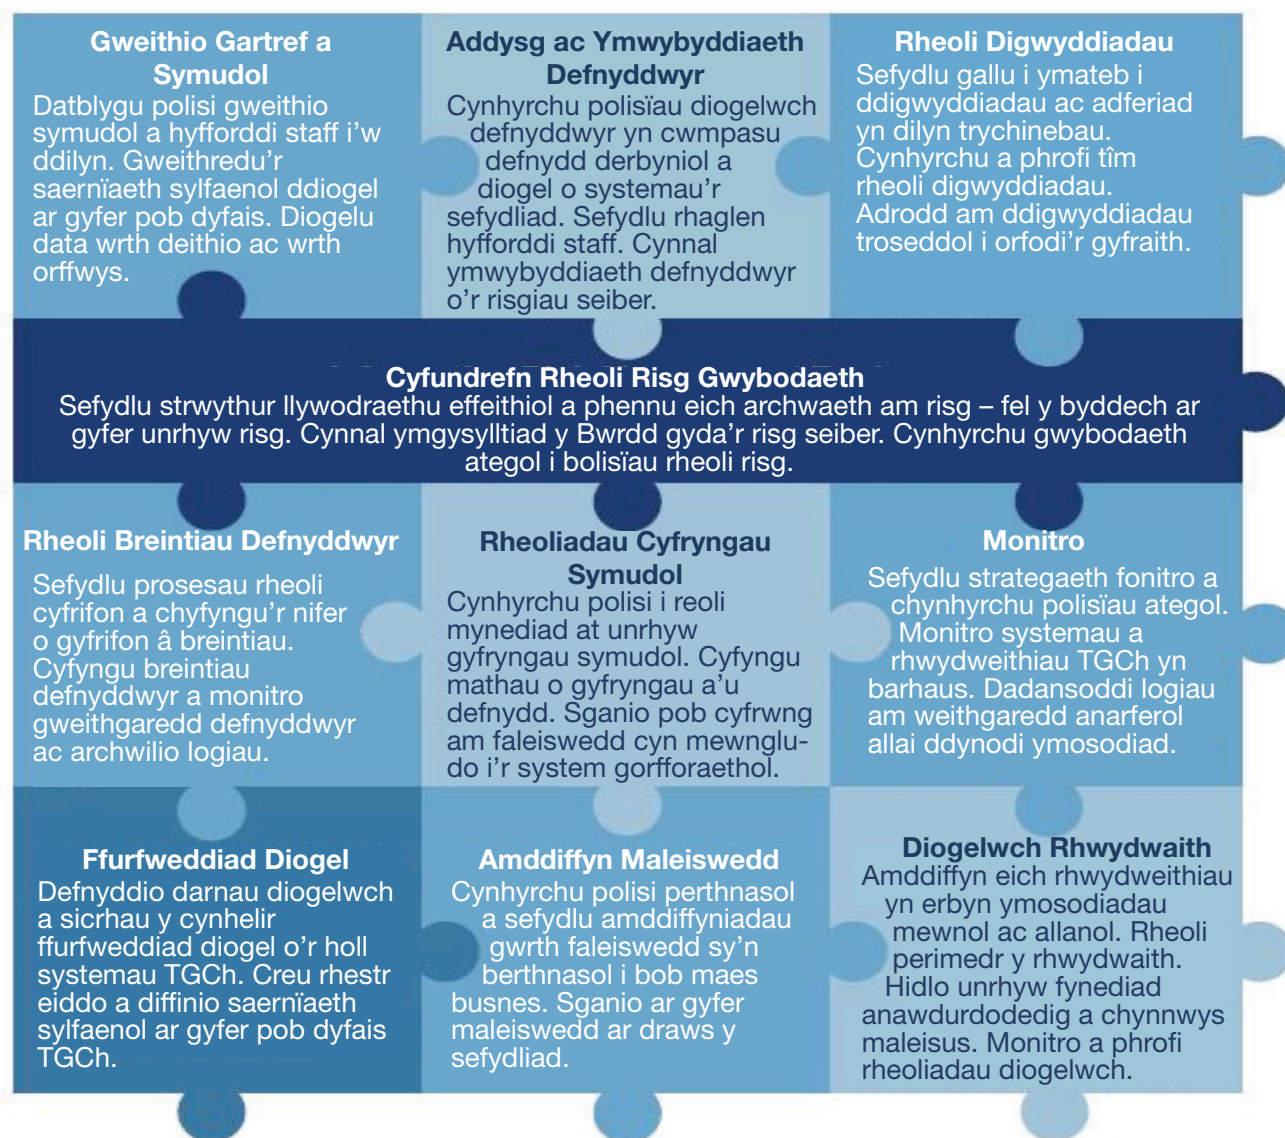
Gweithio Gartref a Symudol
Datblygu polisi gweithio symudol a hyfforddi staff i'w ddilyn. Gweithredu'r saernïaeth sylfaenol ddiogel ar gyfer pob dyfais. Diogelu data wrth deithio ac wrth orffwys.

Addysg ac Ymwybyddiaeth Defnyddwyr
Cynhyrchu polisïau diogelwch defnyddwyr yn cwmpasu defnydd derbyniol a diogel o systemau'r sefydliad. Sefydlu rhaglen hyfforddi staff. Cynnal ymwybyddiaeth defnyddwyr o'r risgiau seiber.

Rheoli Digwyddiadau
Sefydlu gallu i ymateb i ddigwyddiadau ac adferiad yn dilyn trychinebau. Cynhyrchu a phrofi tîm rheoli digwyddiadau. Adrodd am ddigwyddiadau troseddol i orfodi'r gyfraith.

Cyfundrefn Rheoli Risg Gwybodaeth
Sefydlu strwythur llywodraethu effeithiol a phennu eich archwaeth am risg – fel y byddech ar gyfer unrhyw risg. Cynnal ymgysylltiad y Bwrdd gyda'r risg seiber. Cynhyrchu gwybodaeth ategol i bolisïau rheoli risg.

Rheoli Breintiau Defnyddwyr
Sefydlu prosesau rheoli cyfrifon a chyfyngu'r nifer o gyfrifon â breintiau. Cyfyngu breintiau defnyddwyr a monitro gweithgaredd defnyddwyr ac archwilio logiau.

Rheoliadau Cyfryngau Symudol
Cynhyrchu polisi i reoli mynediad at unrhyw gyfryngau symudol. Cyfyngu mathau o gyfryngau a'u defnydd. Sganio pob cyfrwng am faleiswedd cyn mewngludo i'r system gorfforaethol.

Monitro
Sefydlu strategaeth fonitro a chynhyrchu polisïau ategol. Monitro systemau a rhwydweithiau TGCh yn barhaus. Dadansoddi logiau am weithgaredd anarferol allai ddynodi ymosodiad.

Ffurfweddiad Diogel
Defnyddio darnau diogelwch a sicrhau y cynhelir ffurfweddiad diogel o'r holl systemau TGCh. Creu rhestr eiddo a diffinio saernïaeth sylfaenol ar gyfer pob dyfais TGCh.

Amddiffyn Maleiswedd
Cynhyrchu polisi perthnasol a sefydlu amddiffyniadau gwrth faleiswedd sy'n berthnasol i bob maes busnes. Sganio ar gyfer maleiswedd ar draws y sefydliad.

Diogelwch Rhwydwaith
Amddiffyn eich rhwydweithiau yn erbyn ymosodiadau mewnol ac allanol. Rheoli perimedr y rhwydwaith. Hidlo unrhyw fynediad anawdurdodedig a chynnwys maleisus. Monitro a phrofi rheoliadau diogelwch.